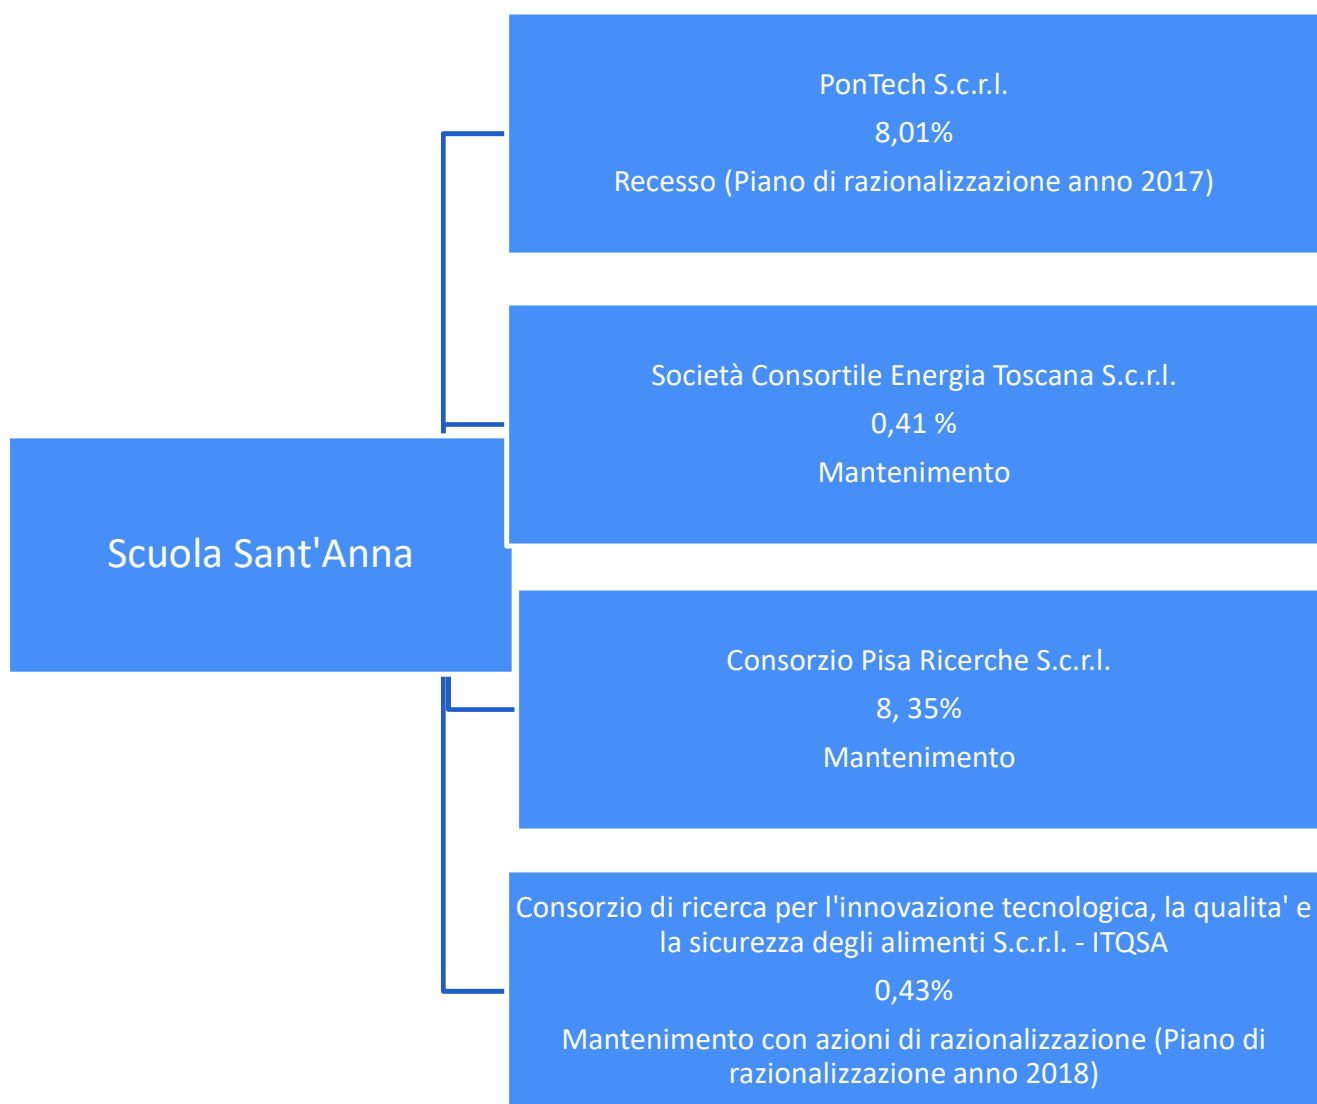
Scuola Sant'Anna

PonTech S.c.r.l.

8,01%

Recesso (Piano di razionalizzazione anno 2017)

Società Consortile Energia Toscana S.c.r.l.

0,41 %

Mantenimento

Consorzio Pisa Ricerche S.c.r.l.

8, 35%

Mantenimento

Consorzio di ricerca per l'innovazione tecnologica, la qualita' e la sicurezza degli alimenti S.c.r.l. - ITQSA

0,43%

Mantenimento con azioni di razionalizzazione (Piano di razionalizzazione anno 2018)